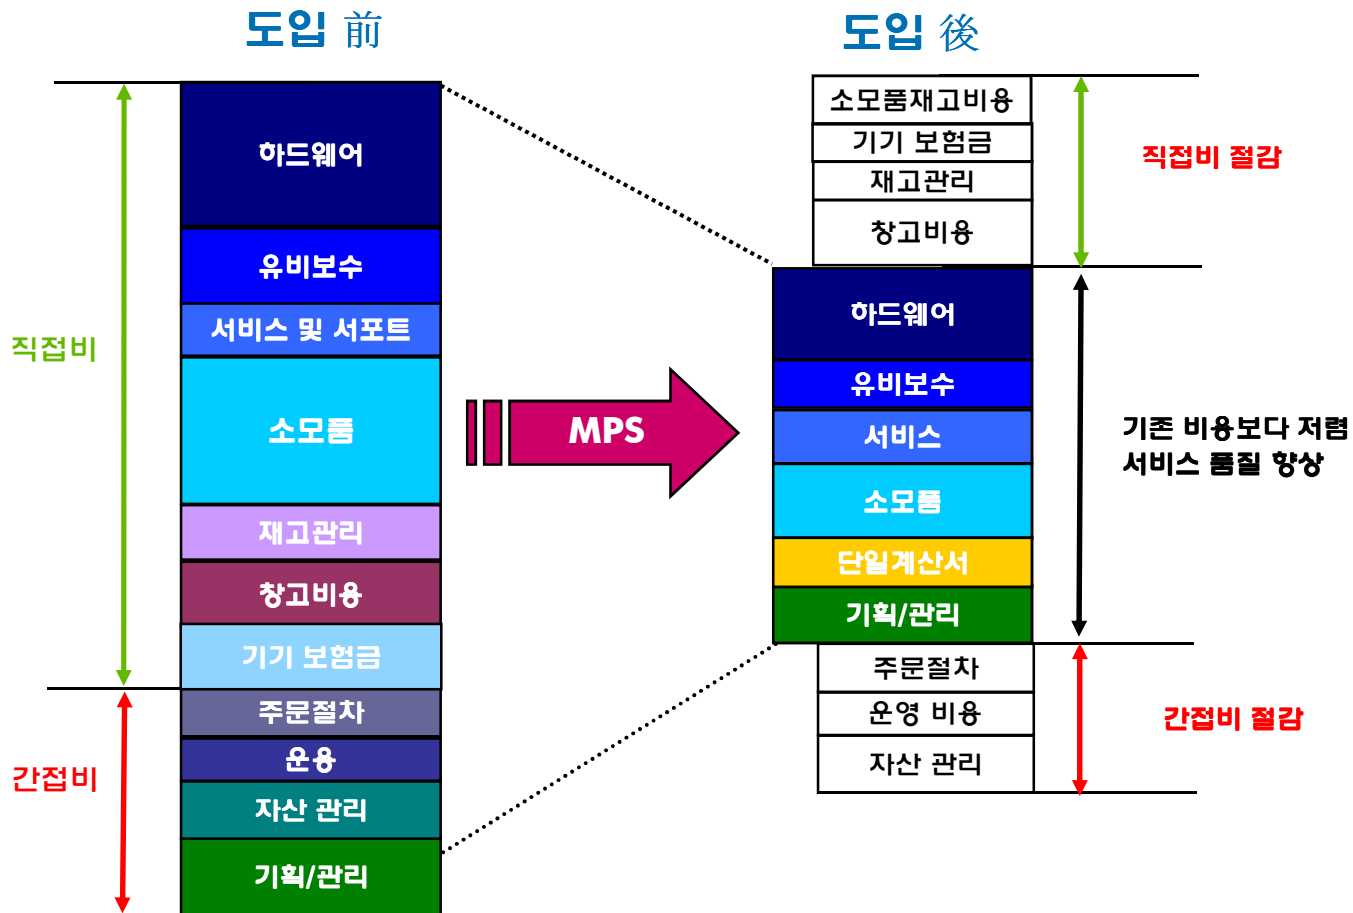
도입 前

직접비

하드웨어

유비보수

서비스 및 서포트

소모품

재고관리

창고비용

기기 보험금

간접비

주문절차

운용

자산 관리

기획/관리

MPS

도입 後

소모품재고비용

기기 보험금

재고관리

창고비용

직접비 절감

하드웨어

유비보수

서비스

소모품

단일계산서

기획/관리

기존 비용보다 저렴
서비스 품질 향상

주문절차

운영 비용

자산 관리

간접비 절감